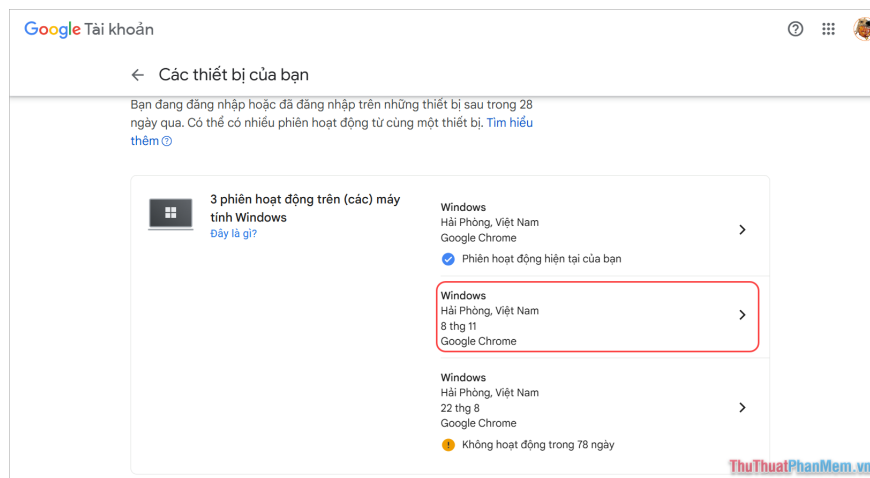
Google Tài khoản

Các thiết bị của bạn

Bạn đang đăng nhập hoặc đã đăng nhập trên những thiết bị sau trong 28 ngày qua. Có thể có nhiều phiên hoạt động từ cùng một thiết bị. Tìm hiểu thêm

3 phiên hoạt động trên (các) máy tính Windows
Đây là gì?

Windows
Hải Phòng, Việt Nam
Google Chrome
Phiên hoạt động hiện tại của bạn

Windows
Hải Phòng, Việt Nam
8 thg 11
Google Chrome

Windows
Hải Phòng, Việt Nam
22 thg 8
Google Chrome
Không hoạt động trong 78 ngày

ThuThuatPhanMem.vn